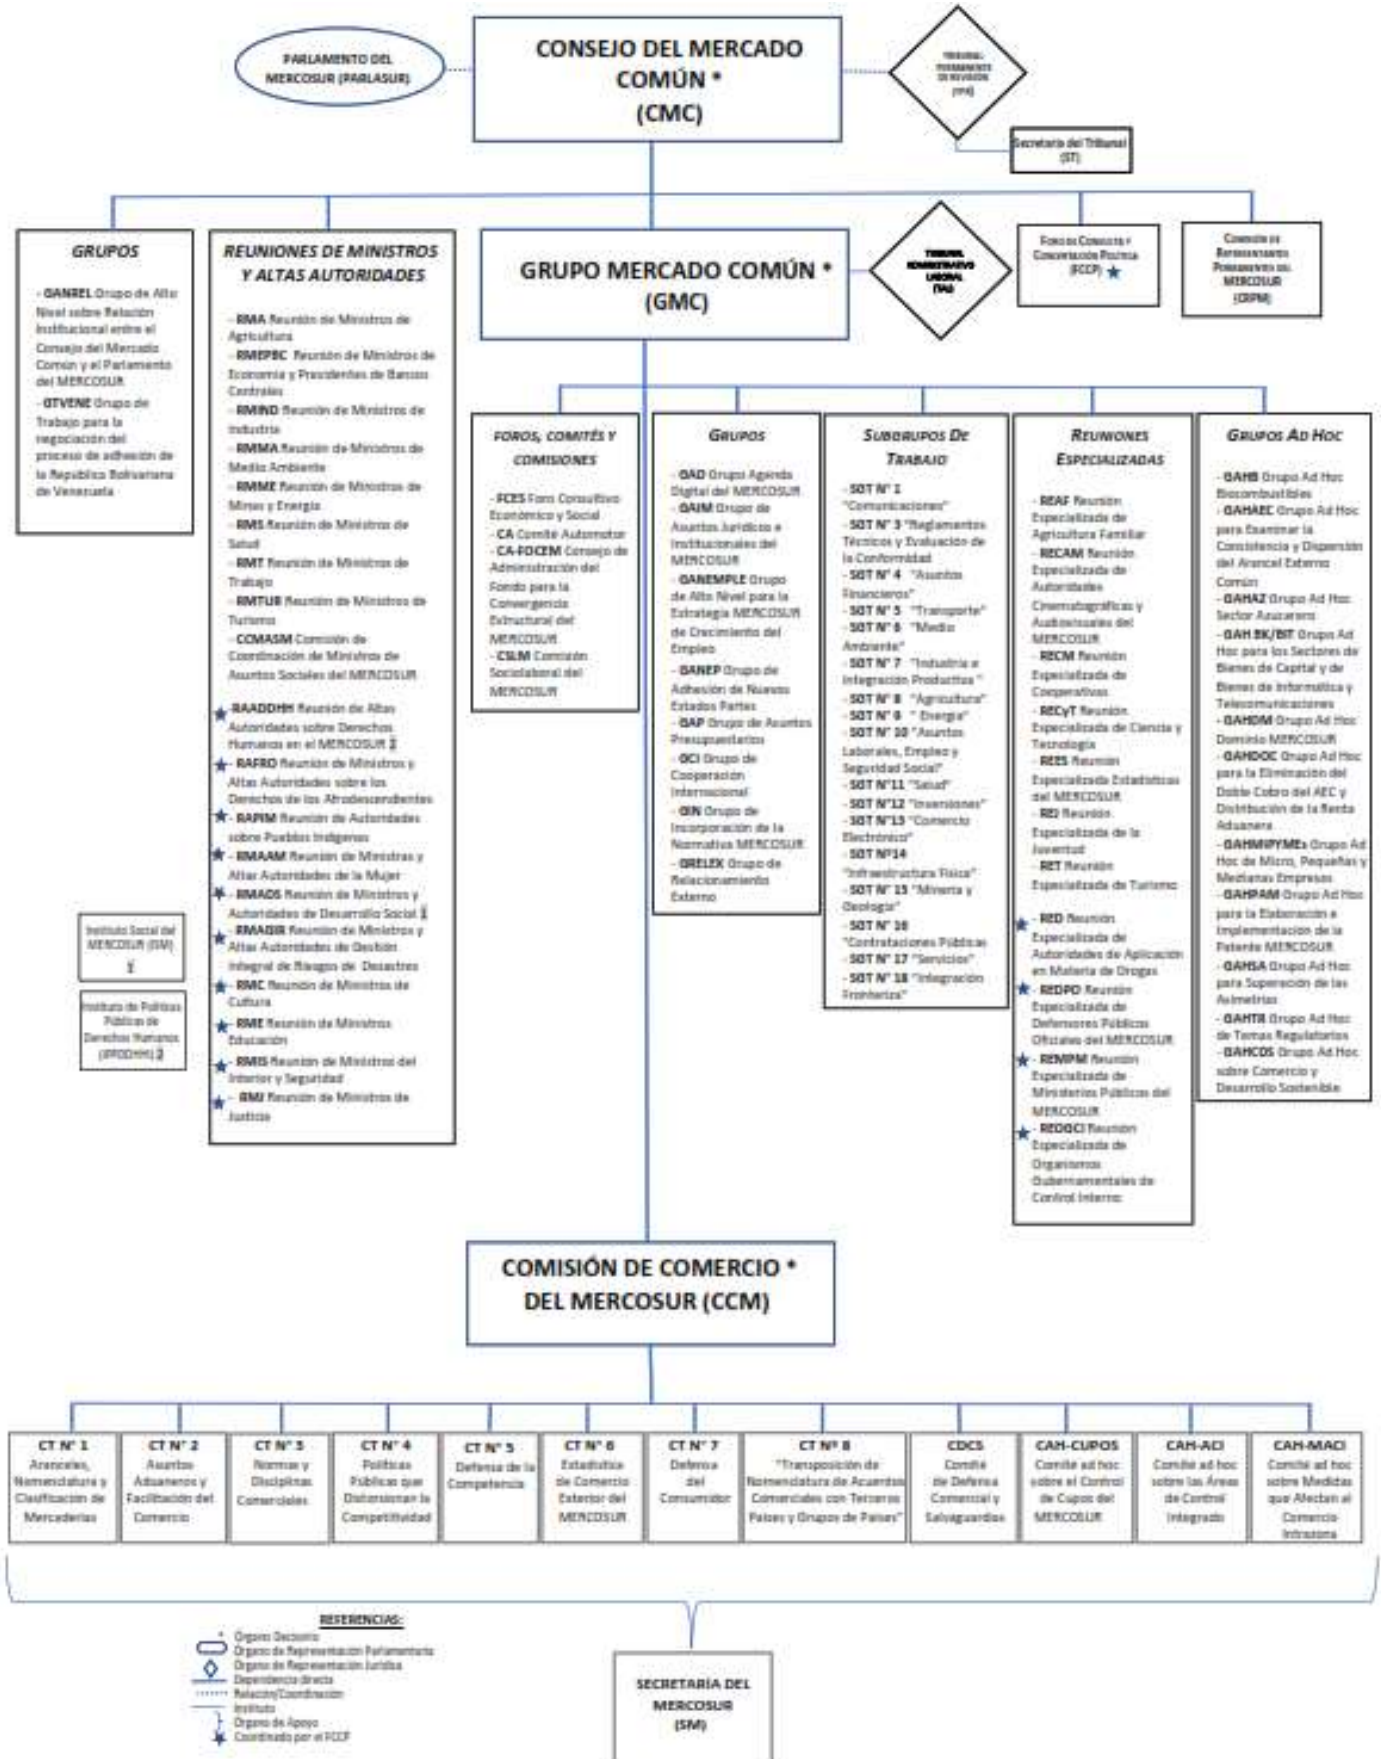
PARLAMENTO DEL MERCOSUR (PARLASUR)

CONSEJO DEL MERCADO COMÚN * (CMC)

TRIBUNAL PERMANENTE DE REVISIÓN (TPR)

Secretaría del Tribunal (ST)

GRUPOS

- GANREL Grupo de Alto Nivel sobre Relación Institucional entre el Consejo del Mercado Común y el Parlamento del MERCOSUR
- GTVENE Grupo de Trabajo para la negociación del proceso de adhesión de la República Bolivariana de Venezuela

REUNIONES DE MINISTROS Y ALTAS AUTORIDADES

- RMA Reunión de Ministros de Agricultura
- RMEPBC Reunión de Ministros de Economía y Presidentes de Bancos Centrales
- RMIND Reunión de Ministros de Industria
- RMMA Reunión de Ministros de Medio Ambiente
- RMME Reunión de Ministros de Minas y Energía
- RMS Reunión de Ministros de Salud
- RMT Reunión de Ministros de Trabajo
- RMTUR Reunión de Ministros de Turismo
- CCMASM Comisión de Coordinación de Ministros de Asuntos Sociales del MERCOSUR
- RAADDHH Reunión de Altas Autoridades sobre Derechos Humanos en el MERCOSUR 2
- RAFRO Reunión de Ministros y Altas Autoridades sobre los Derechos de los Afrodescendientes
- RAPIM Reunión de Autoridades sobre Pueblos Indígenas
- RMAAM Reunión de Ministras y Altas Autoridades de la Mujer
- RMADS Reunión de Ministros y Autoridades de Desarrollo Social 1
- RMAGIR Reunión de Ministros y Altas Autoridades de Gestión Integral de Riesgos de Desastres
- RMC Reunión de Ministros de Cultura
- RME Reunión de Ministros Educación
- RMIS Reunión de Ministros del Interior y Seguridad
- RMJ Reunión de Ministros de Justicia

Instituto Social del MERCOSUR (ISM) 1

Instituto de Políticas Públicas de Derechos Humanos (IPPDDHH) 2

GRUPO MERCADO COMÚN * (GMC)

TRIBUNAL ADMINISTRATIVO LABORAL (TAL)

FORO DE CONSULTA Y CONCERTACIÓN POLÍTICA (FCCP)

COMISIÓN DE REPRESENTANTES PERMANENTES DEL MERCOSUR (CRPM)

FOROS, COMITÉS Y COMISIONES

- FCES Foro Consultivo Económico y Social
- CA Comité Automotor
- CA-FOCEM Consejo de Administración del Fondo para la Convergencia Estructural del MERCOSUR
- CSLM Comisión Sociolaboral del MERCOSUR

GRUPOS

- GAD Grupo Agenda Digital del MERCOSUR
- GAIM Grupo de Asuntos Jurídicos e Institucionales del MERCOSUR
- GANEMPLE Grupo de Alto Nivel para la Estrategia MERCOSUR de Crecimiento del Empleo
- GANEP Grupo de Adhesión de Nuevos Estados Partes
- GAP Grupo de Asuntos Presupuestarios
- GCI Grupo de Cooperación Internacional
- GIN Grupo de Incorporación de la Normativa MERCOSUR
- GRELEX Grupo de Relacionamiento Externo

SUBGRUPOS DE TRABAJO

- SGT N° 1 "Comunicaciones"
- SGT N° 3 "Reglamentos Técnicos y Evaluación de la Conformidad
- SGT N° 4 "Asuntos Financieros"
- SGT N° 5 "Transporte"
- SGT N° 6 "Medio Ambiente"
- SGT N° 7 "Industria e Integración Productiva"
- SGT N° 8 "Agricultura"
- SGT N° 9 "Energía"
- SGT N° 10 "Asuntos Laborales, Empleo y Seguridad Social"
- SGT N°11 "Salud"
- SGT N°12 "Inversiones"
- SGT N°13 "Comercio Electrónico"
- SGT N°14 "Infraestructura Física"
- SGT N° 15 "Minería y Geología"
- SGT N° 16 "Contrataciones Públicas
- SGT N° 17 "Servicios"
- SGT N° 18 "Integración Fronteriza"

REUNIONES ESPECIALIZADAS

- REAF Reunión Especializada de Agricultura Familiar
- RECAM Reunión Especializada de Autoridades Cinematográficas y Audiovisuales del MERCOSUR
- RECM Reunión Especializada de Cooperativas
- RECyT Reunión Especializada de Ciencia y Tecnología
- REES Reunión Especializada Estadísticas del MERCOSUR
- REJ Reunión Especializada de la Juventud
- RET Reunión Especializada de Turismo
- RED Reunión Especializada de Autoridades de Aplicación en Materia de Drogas
- REDPO Reunión Especializada de Defensores Públicos Oficiales del MERCOSUR
- REMPM Reunión Especializada de Ministerios Públicos del MERCOSUR
- REOGCI Reunión Especializada de Organismos Gubernamentales de Control Interno

GRUPOS AD HOC

- GAHB Grupo Ad Hoc Biocombustibles
- GAHAEC Grupo Ad Hoc para Examinar la Consistencia y Dispersión del Arancel Externo Común
- GAHAZ Grupo Ad Hoc Sector Azucarero
- GAH BK/BIT Grupo Ad Hoc para los Sectores de Bienes de Capital y de Bienes de Informática y Telecomunicaciones
- GAHDM Grupo Ad Hoc Dominio MERCOSUR
- GAHDOC Grupo Ad Hoc para la Eliminación del Doble Cobro del AEC y Distribución de la Renta Aduanera
- GAHMIPYMEs Grupo Ad Hoc de Micro, Pequeñas y Medianas Empresas
- GAHPAM Grupo Ad Hoc para la Elaboración e Implementación de la Patente MERCOSUR
- GAHSA Grupo Ad Hoc para Superación de las Asimetrías
- GAHTR Grupo Ad Hoc de Temas Regulatorios
- GAHCDS Grupo Ad Hoc sobre Comercio y Desarrollo Sostenible

COMISIÓN DE COMERCIO * DEL MERCOSUR (CCM)

CT N° 1 Aranceles, Nomenclatura y Clasificación de Mercaderías

CT N° 2 Asuntos Aduaneros y Facilitación del Comercio

CT N° 3 Normas y Disciplinas Comerciales

CT N° 4 Políticas Públicas que Distorsionan la Competitividad

CT N° 5 Defensa de la Competencia

CT N° 6 Estadística de Comercio Exterior del MERCOSUR

CT N° 7 Defensa del Consumidor

CT N° 8 "Transposición de Nomenclatura de Acuerdos Comerciales con Terceros Países y Grupos de Países"

CDCS Comité de Defensa Comercial y Salvaguardias

CAH-CUPOS Comité ad hoc sobre el Control de Cupos del MERCOSUR

CAH-ACI Comité ad hoc sobre las Áreas de Control Integrado

CAH-MACI Comité ad hoc sobre Medidas que Afectan al Comercio Intrazona

REFERENCIAS:
* Órgano Decisorio
Órgano de Representación Parlamentaria
Órgano de Representación Jurídica
Dependencia directa
Relación/Coordinación
Instituto
Órgano de Apoyo
Coordinado por el FCCP

SECRETARÍA DEL MERCOSUR (SM)